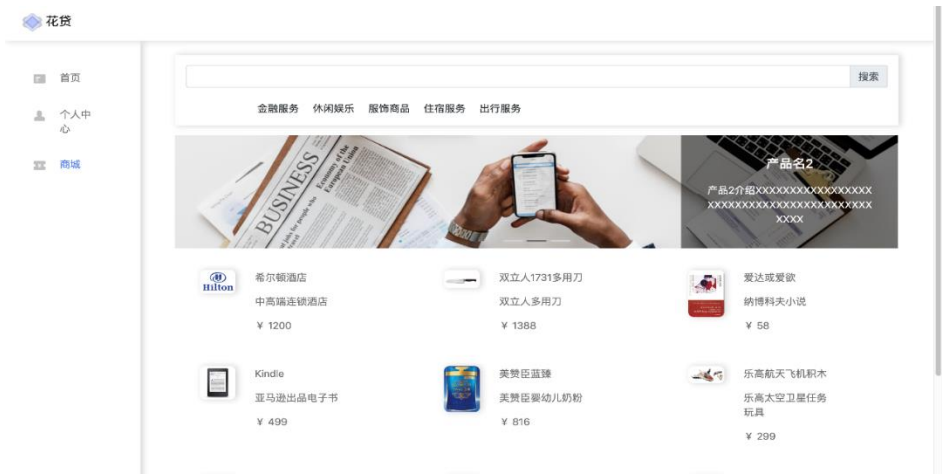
花贷

首页

个人中心

商城

搜索

金融服务 休闲娱乐 服饰商品 住宿服务 出行服务

BUSINESS

Economy of the European Union

产品名2

产品2介绍XXXXXXXXXXXXXXXXXXXXXXXXXXXXXXXXXXXXXXXXXXXX

Hilton

希尔顿酒店

中高端连锁酒店

¥ 1200

双立人1731多用刀

双立人多用刀

¥ 1388

爱达或爱欲

纳博科夫小说

¥ 58

Kindle

亚马逊出品电子书

¥ 499

美赞臣蓝臻

美赞臣婴幼儿奶粉

¥ 816

乐高航天飞机积木

乐高太空卫星任务玩具

¥ 299